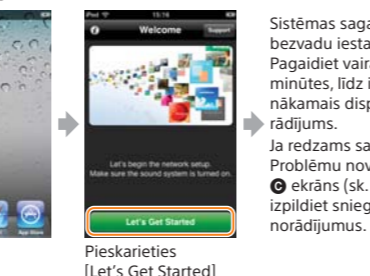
iPod 15:16

Welcome

Support

Let's begin the network setup. Make sure the sound system is turned on.

Let's Get Started

App Store

Pieskarieties [Let's Get Started]

Sistēmas saga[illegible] bezvadu iesta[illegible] Pagaidiet vair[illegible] minūtes, līdz i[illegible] nākamais disp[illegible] rādījums. Ja redzams sa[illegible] Problēmu nov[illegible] C ekrāns (sk. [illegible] izpildiet snieg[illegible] norādījumus.